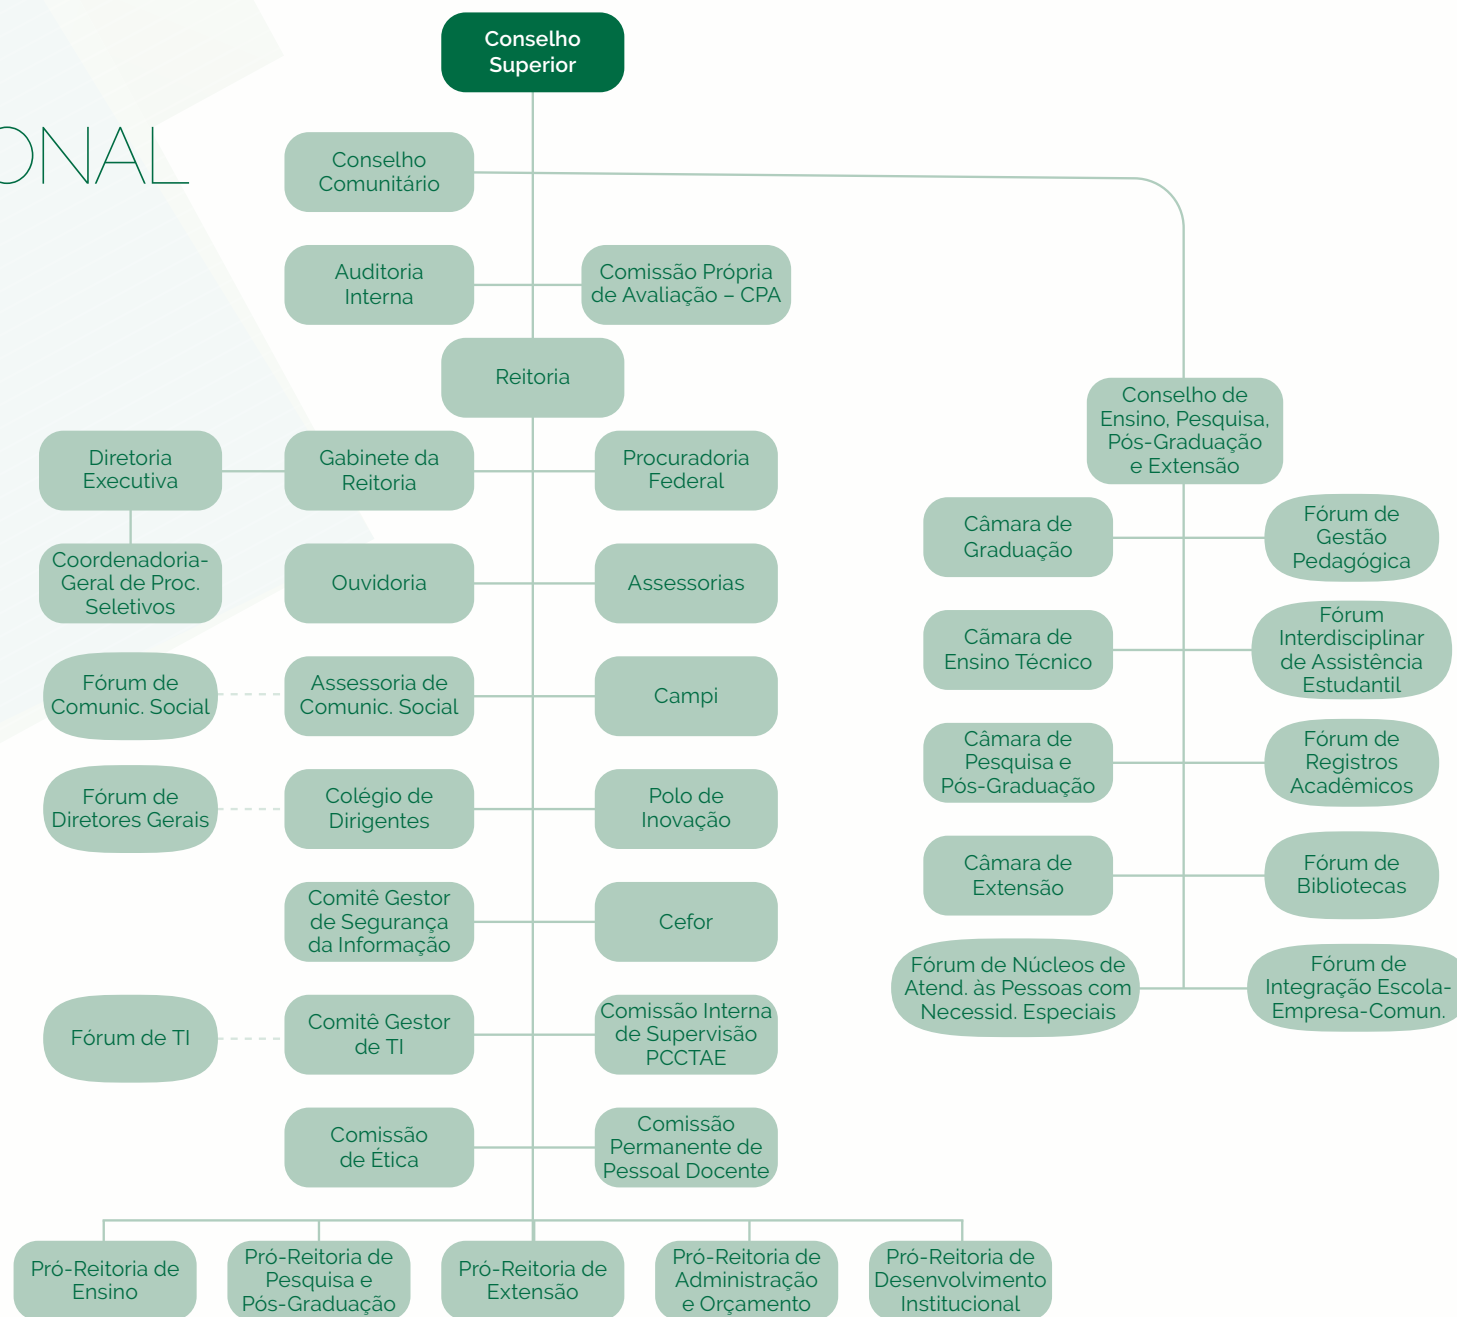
ONAL

Conselho Superior

Conselho Comunitário

Auditoria Interna

Comissão Própria de Avaliação – CPA

Reitoria

Diretoria Executiva

Gabinete da Reitoria

Procuradoria Federal

Coordenadoria-Geral de Proc. Seletivos

Ouvidoria

Assessorias

Fórum de Comunic. Social

Assessoria de Comunic. Social

Campi

Fórum de Diretores Gerais

Colégio de Dirigentes

Polo de Inovação

Comitê Gestor de Segurança da Informação

Cefor

Fórum de TI

Comitê Gestor de TI

Comissão Interna de Supervisão PCCTAE

Comissão de Ética

Comissão Permanente de Pessoal Docente

Pró-Reitoria de Ensino

Pró-Reitoria de Pesquisa e Pós-Graduação

Pró-Reitoria de Extensão

Pró-Reitoria de Administração e Orçamento

Pró-Reitoria de Desenvolvimento Institucional

Conselho de Ensino, Pesquisa, Pós-Graduação e Extensão

Câmara de Graduação

Fórum de Gestão Pedagógica

Câmara de Ensino Técnico

Fórum Interdisciplinar de Assistência Estudantil

Câmara de Pesquisa e Pós-Graduação

Fórum de Registros Acadêmicos

Câmara de Extensão

Fórum de Bibliotecas

Fórum de Núcleos de Atend. às Pessoas com Necessid. Especiais

Fórum de Integração Escola-Empresa-Comun.